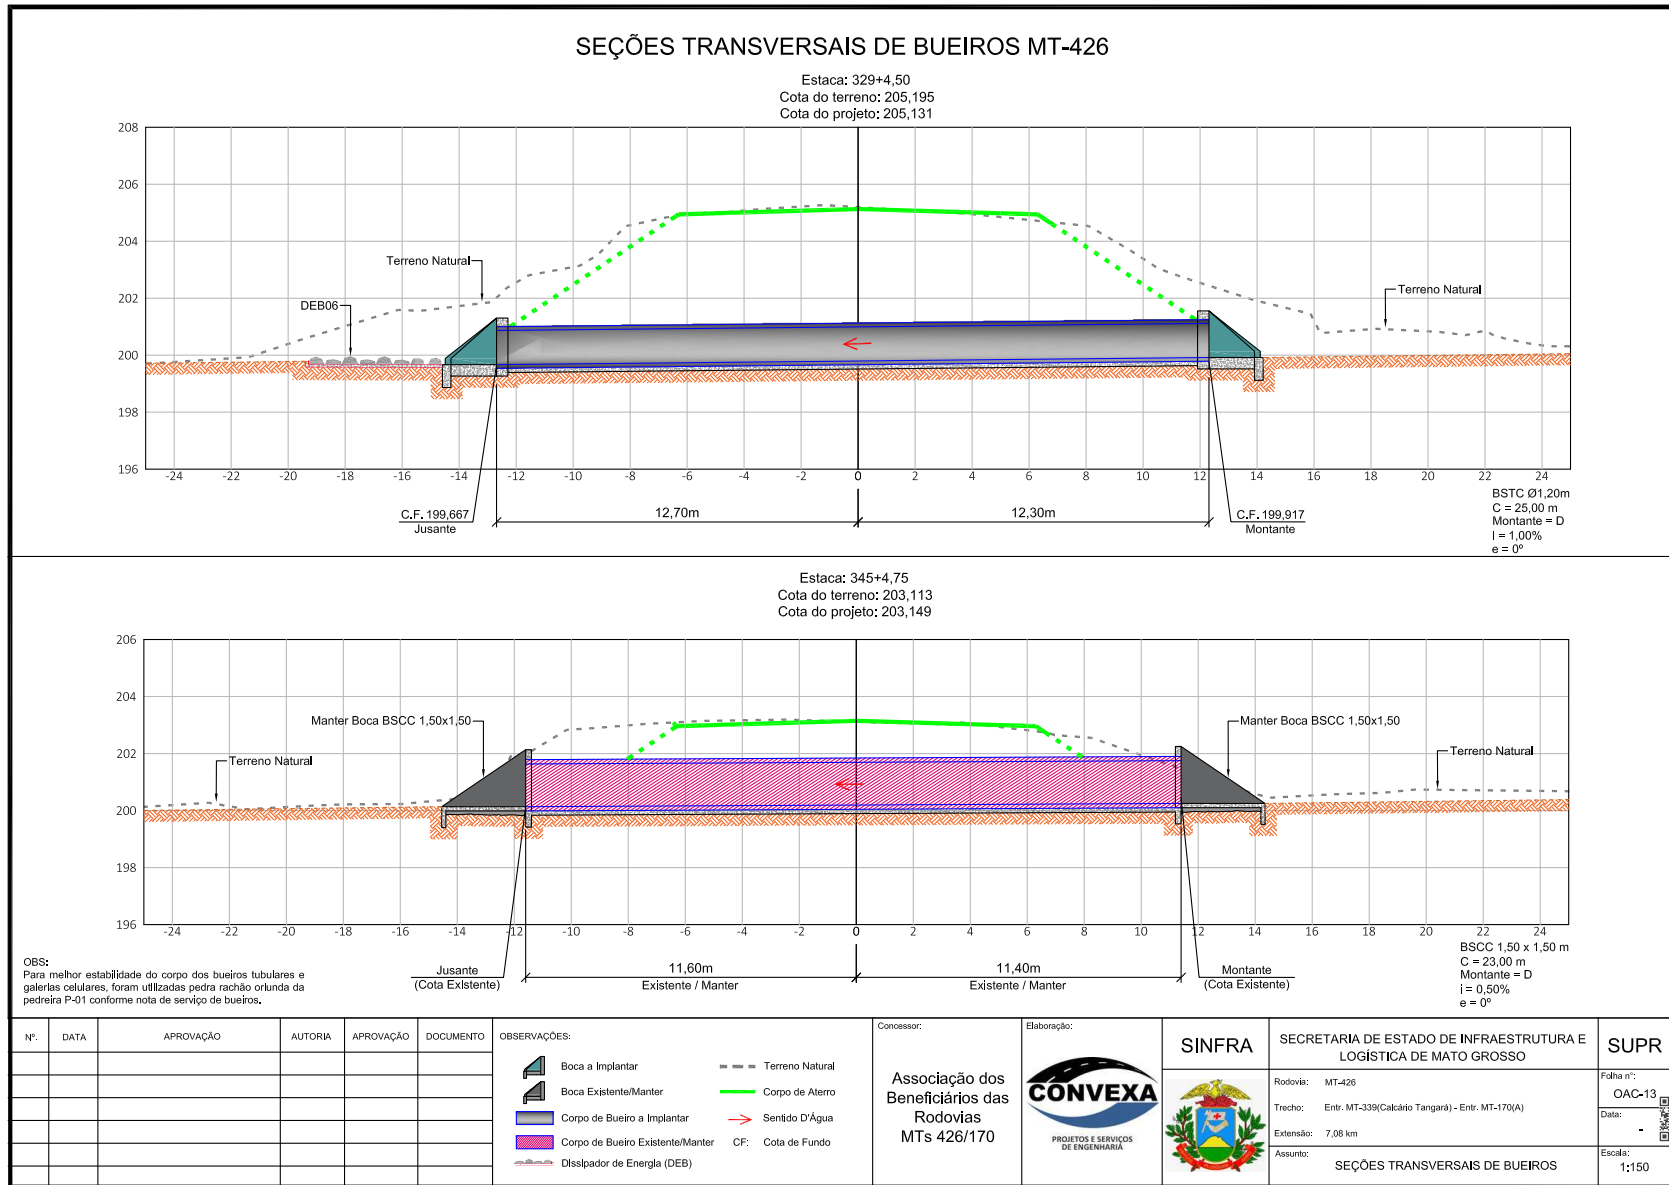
SEÇÕES TRANSVERSAIS DE BUEIROS MT-426

Estaca: 329+4,50
Cota do terreno: 205,195
Cota do projeto: 205,131

208
206
204
202
200
198
196

Terreno Natural
DEB06
Terreno Natural

-24 -22 -20 -18 -16 -14 -12 -10 -8 -6 -4 -2 0 2 4 6 8 10 12 14 16 18 20 22 24

C.F. 199,667
Jusante
12,70m
12,30m
C.F. 199,917
Montante

BSTC Ø1,20m
C = 25,00 m
Montante = D
I = 1,00%
e = 0º

Estaca: 345+4,75
Cota do terreno: 203,113
Cota do projeto: 203,149

206
204
202
200
198
196

Manter Boca BSCC 1,50x1,50
Manter Boca BSCC 1,50x1,50
Terreno Natural
Terreno Natural

-24 -22 -20 -18 -16 -14 -12 -10 -8 -6 -4 -2 0 2 4 6 8 10 12 14 16 18 20 22 24

Jusante
(Cota Existente)
11,60m
Existente / Manter
11,40m
Existente / Manter
Montante
(Cota Existente)

BSCC 1,50 x 1,50 m
C = 23,00 m
Montante = D
i = 0,50%
e = 0º

OBS:
Para melhor estabilidade do corpo dos bueiros tubulares e galerias celulares, foram utilizadas pedra rachão oriunda da pedreira P-01 conforme nota de serviço de bueiros.

| Nº. | DATA | APROVAÇÃO | AUTORIA | APROVAÇÃO | DOCUMENTO |
|---|---|---|---|---|---|

OBSERVAÇÕES:
Boca a Implantar
Boca Existente/Manter
Corpo de Bueiro a Implantar
Corpo de Bueiro Existente/Manter
Dissipador de Energia (DEB)
Terreno Natural
Corpo de Aterro
Sentido D'Água
CF: Cota de Fundo

Concessor:
Associação dos Beneficiários das Rodovias MTs 426/170

Elaboração:
CONVEXA
PROJETOS E SERVIÇOS DE ENGENHARIA

SINFRA
SECRETARIA DE ESTADO DE INFRAESTRUTURA E LOGÍSTICA DE MATO GROSSO
SUPR

Rodovia: MT-426
Trecho: Entr. MT-339(Calcário Tangará) - Entr. MT-170(A)
Extensão: 7,08 km
Assunto: SEÇÕES TRANSVERSAIS DE BUEIROS

Folha nº:
OAC-13
Data:
-
Escala:
1:150